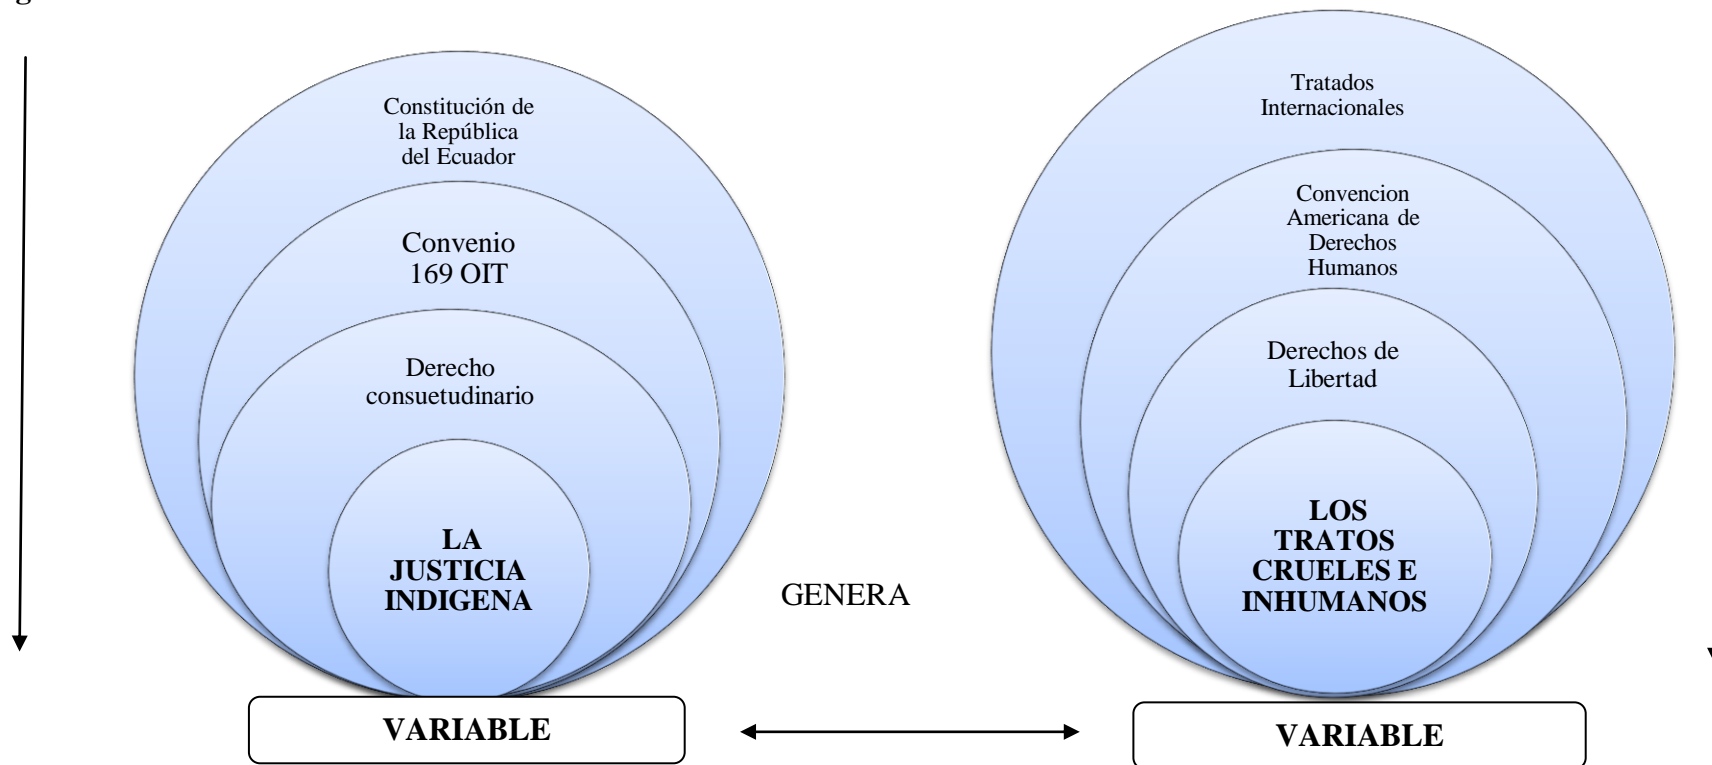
Constitución de la República del Ecuador

Convenio 169 OIT

Derecho consuetudinario

LA JUSTICIA INDIGENA

GENERA

Tratados Internacionales

Convencion Americana de Derechos Humanos

Derechos de Libertad

LOS TRATOS CRUELES E INHUMANOS

VARIABLE

VARIABLE